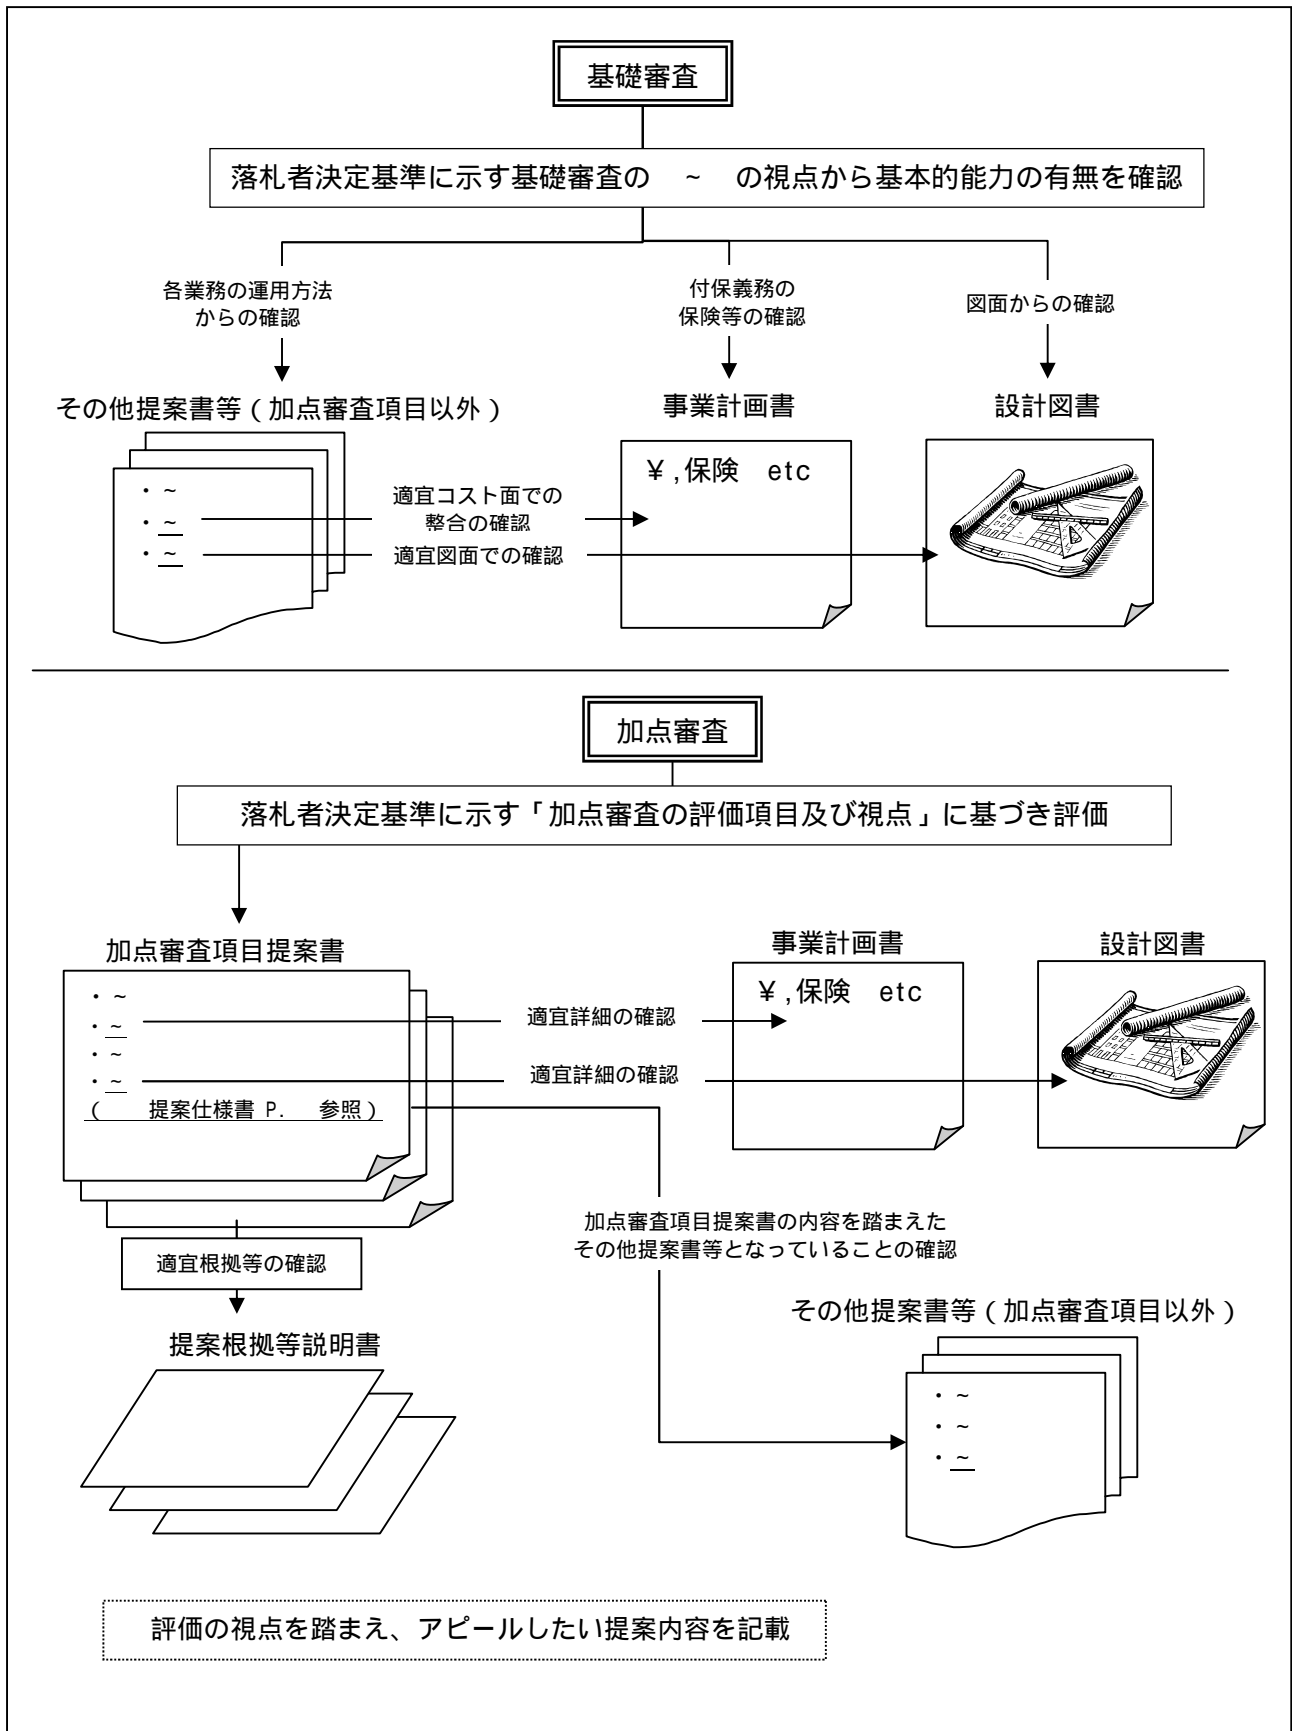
基礎審査

落札者決定基準に示す基礎審査の ~ の視点から基本的能力の有無を確認

各業務の運用方法からの確認

付保義務の保険等の確認

図面からの確認

その他提案書等(加点審査項目以外)

・~
・~
・~

適宜コスト面での整合の確認

適宜図面での確認

事業計画書

¥,保険 etc

設計図書

加点審査

落札者決定基準に示す「加点審査の評価項目及び視点」に基づき評価

加点審査項目提案書

・~
・~
・~
・~
( 提案仕様書 P. 参照)

適宜詳細の確認

適宜詳細の確認

事業計画書

¥,保険 etc

設計図書

加点審査項目提案書の内容を踏まえたその他提案書等となっていることの確認

適宜根拠等の確認

提案根拠等説明書

その他提案書等(加点審査項目以外)

・~
・~
・~

評価の視点を踏まえ、アピールしたい提案内容を記載